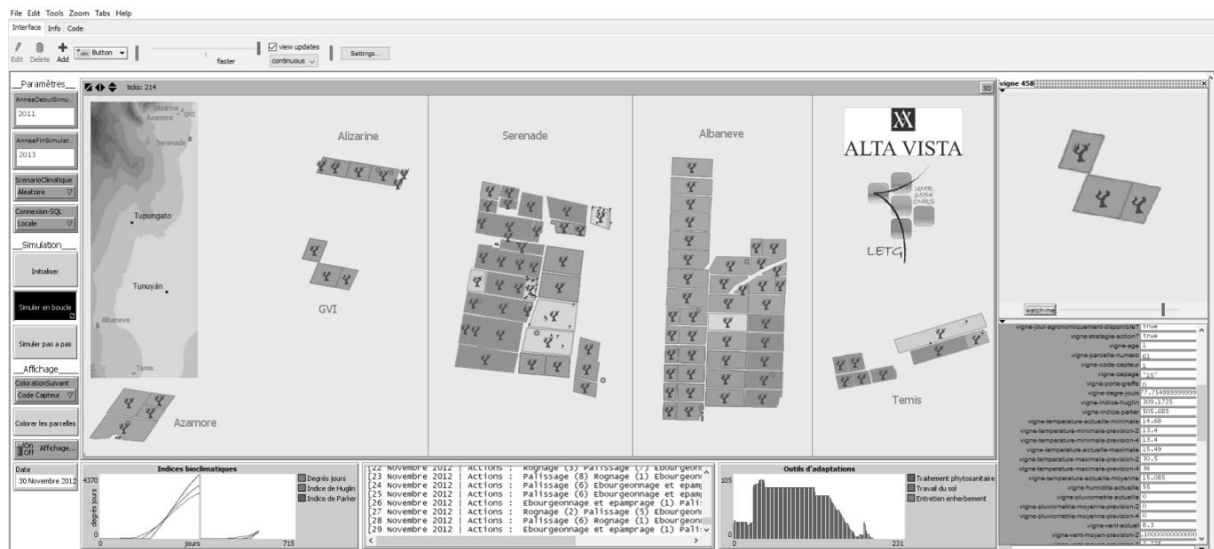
File Edit Tools Zoom Tabs Help
Interface Info Code
Edit Delete Add Button faster view updates continuous Settings...

Paramètres
AnneeDebutSimu...
2011
AnneeFinSimulat...
2013
ScenarioClimatique
Aleatoire
Connexion-SQL
Locale
Simulation
Initialiser
Simuler en boucle
Simuler pas a pas
Affichage
ColorationSuivant...
Code Capteur
Colorer les parcelles
Affichage...
Date
30 Novembre 2012

ticks: 214
3D
Alizarine
Azamore
GVI
Serenade
Tupungato
Tunuyán
Albaneve
Temis
Alizarine
GVI
Serenade
Albaneve
ALTA VISTA
UMR 6554 CNRS
LETG
Temis
Azamore

vigne 458
watch-me
vigne-jour-agronomiquement-disponible? true
vigne-strategie-action? true
vigne-age 3
vigne-parcelle-numero 21
vigne-code-capteur 1
vigne-cepage "16"
vigne-porte-greffe 0
vigne-degre-jours 77.754999999999
vigne-indice-huglin 309.1725
vigne-indice-parker 505.685
vigne-temperature-actuelle-minimale 14.68
vigne-temperature-minimale-prevision-2 13.4
vigne-temperature-minimale-prevision-4 13.4
vigne-temperature-actuelle-maximale 15.49
vigne-temperature-maximale-prevision-2 30.5
vigne-temperature-maximale-prevision-4 36
vigne-temperature-actuelle-moyenne 15.085
vigne-humidite-actuelle 55
vigne-pluviometrie-actuelle 0
vigne-pluviometrie-moyenne-prevision-2 0
vigne-pluviometrie-moyenne-prevision-4 0
vigne-vent-actuel 8.3
vigne-vent-moyen-prevision-2 1.10000000000000

Indices bioclimatiques
4370
degrés jours
0
jours
715
Degrés jours
Indice de Huglin
Indice de Parker

[22 Novembre 2012 | Actions : Rognage (3) Palissage (7) Ebourgeonn
[23 Novembre 2012 | Actions : Palissage (8) Rognage (1) Ebourgeonn
[24 Novembre 2012 | Actions : Palissage (6) Ebourgeonnage et epam
[25 Novembre 2012 | Actions : Palissage (6) Ebourgeonnage et epam
[26 Novembre 2012 | Actions : Ebourgeonnage et epamprage (1) Pali:
[27 Novembre 2012 | Actions : Rognage (2) Palissage (5) Ebourgeonn
[28 Novembre 2012 | Actions : Palissage (6) Rognage (1) Ebourgeonn
[29 Novembre 2012 | Actions : Ebourgeonnage et epamprage (1) Pali:

Outils d'adaptations
105
0
231
Traitement phytosanitaire
Travail du sol
Entretien enherbement